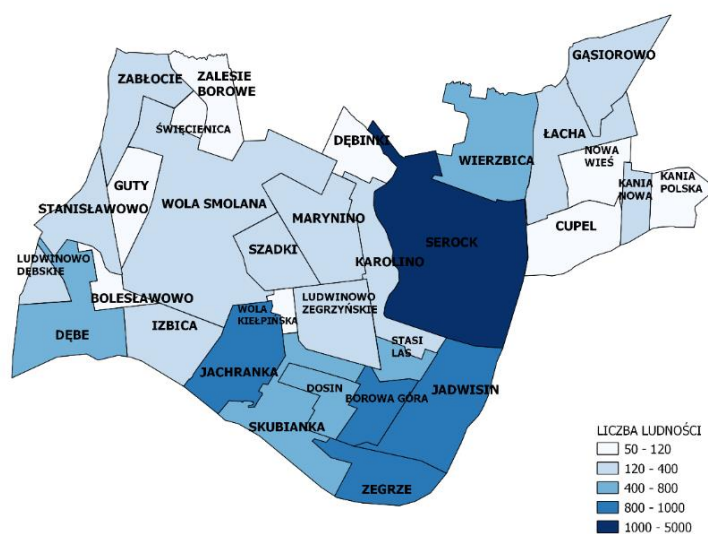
GĄSIOROWO
ZABŁOCIE
ZALESIE BOROWE
ŚWIĘCIENICA
DĘBINKI
ŁACHA
WIERZBICA
NOWA WIEŚ
KANIA NOWA
KANIA POLSKA
GUTY
STANISŁAWOWO
WOLA SMOLANA
MARYNINO
SERÓCK
CUPEL
SZADKI
KAROLINO
LUDWINOWO DĘBSKIE
BOLESŁAWOWO
WOLA KIEŁPIŃSKA
LUDWINOWO ZEGRZYŃSKIE
DĘBE
IZBICA
STASI LAS
JACHRANKA
DOSIN
BOROWA GÓRA
JADWISIN
SKUBIANKA
ZEGRZE
LICZBA LUDNOŚCI
50 - 120
120 - 400
400 - 800
800 - 1000
1000 - 5000